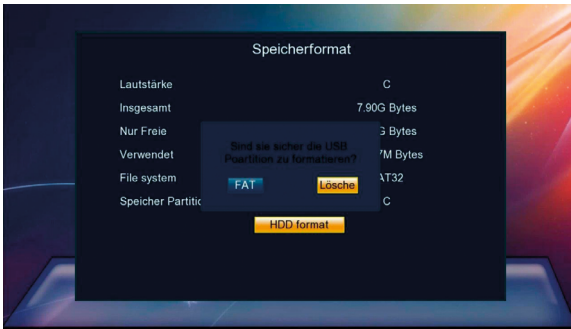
Speicherformat

Lautstärke
C

Insgesamt
7.90G Bytes

Nur Freie
G Bytes

Verwendet
7M Bytes

File system
AT32

Speicher Partitio
C

Sind sie sicher die USB Poartition zu formatieren?

FAT

Lösche

HDD format